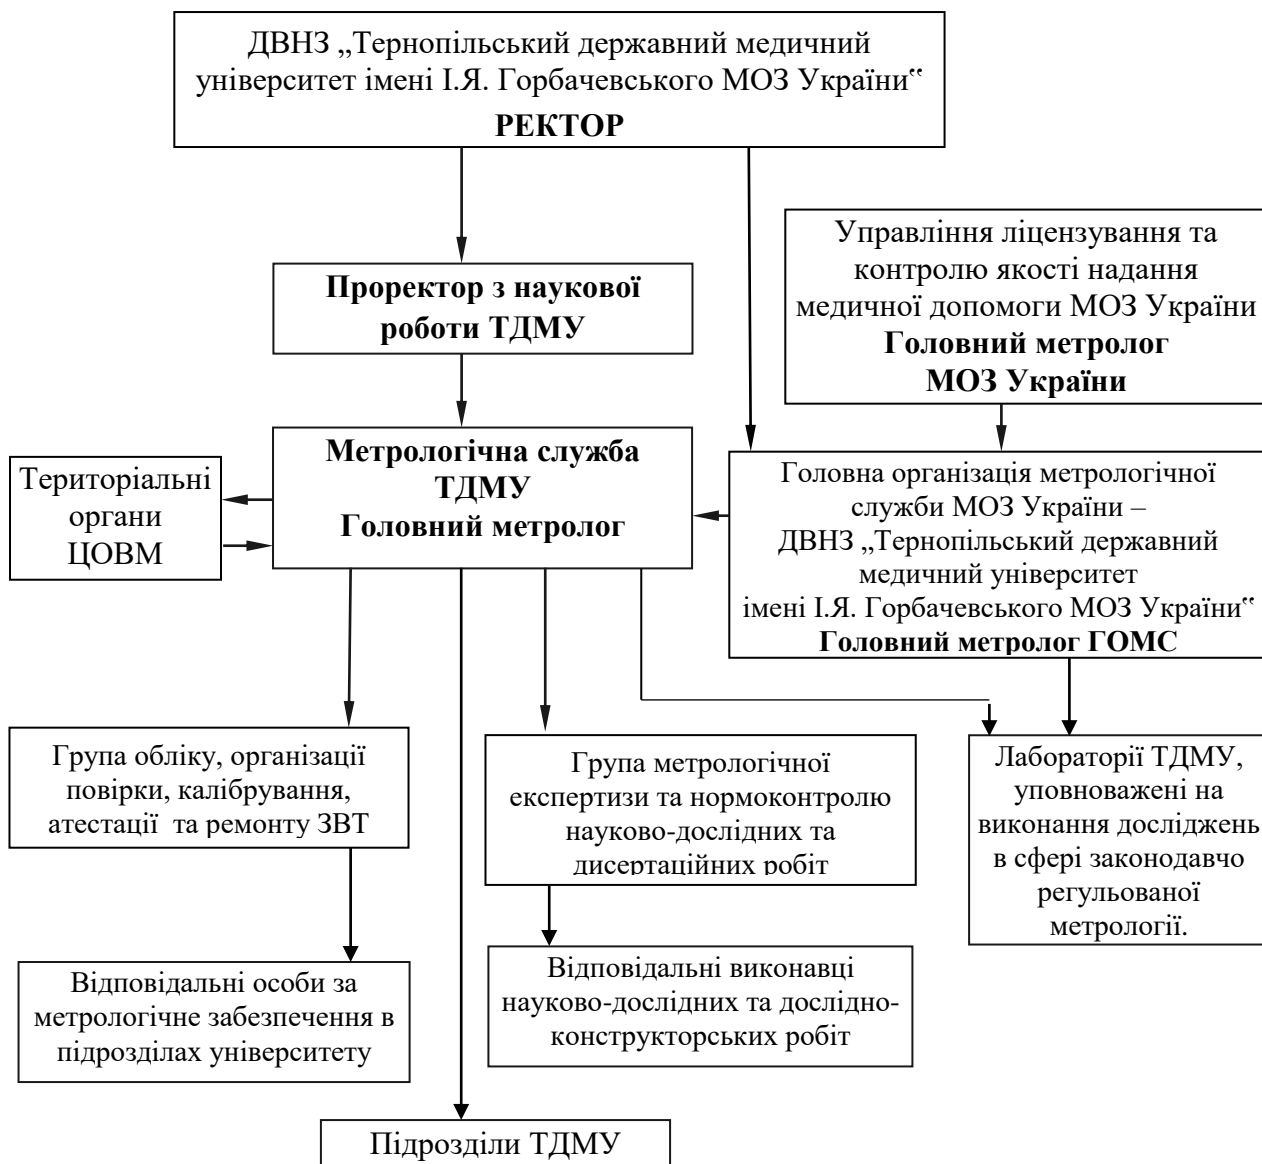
ДВНЗ „Тернопільський державний медичний університет імені І.Я. Горбачевського МОЗ України‟
РЕКТОР

Управління ліцензування та контролю якості надання медичної допомоги МОЗ України
Головний метролог
МОЗ України

Проректор з наукової роботи ТДМУ

Територіальні органи ЦОВМ

Метрологічна служба ТДМУ
Головний метролог

Головна організація метрологічної служби МОЗ України – ДВНЗ „Тернопільський державний медичний університет імені І.Я. Горбачевського МОЗ України‟
Головний метролог ГОМС

Група обліку, організації повірки, калібрування, атестації та ремонту ЗВТ

Група метрологічної експертизи та нормоконтролю науково-дослідних та дисертаційних робіт

Лабораторії ТДМУ, уповноважені на виконання досліджень в сфері законодавчо регульованої метрології.

Відповідальні особи за метрологічне забезпечення в підрозділах університету

Відповідальні виконавці науково-дослідних та дослідно-конструкторських робіт

Підрозділи ТДМУ